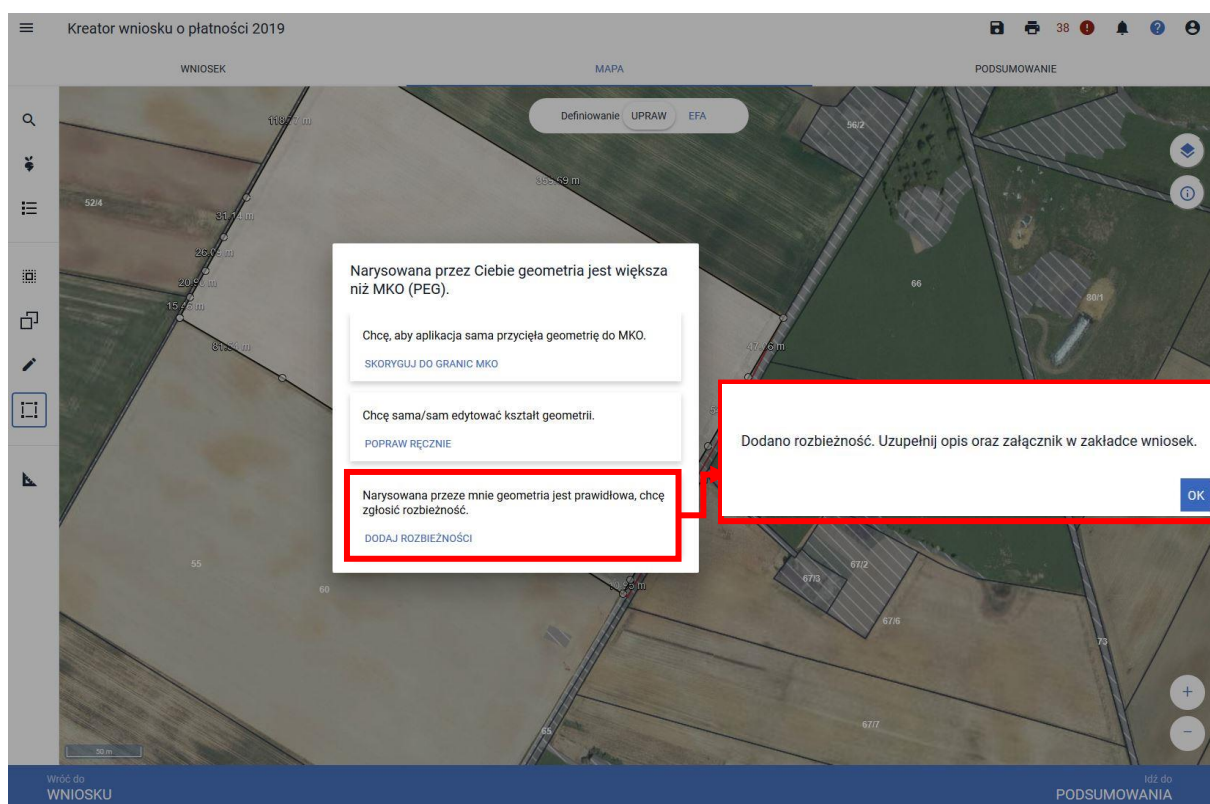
Kreator wniosku o płatności 2019

38

WNIOSEK

MAPA

PODSUMOWANIE

Definiowanie UPRAW EFA

118.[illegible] m

56/2

52/4

31.1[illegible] m

26.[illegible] m

20.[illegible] m

15.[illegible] m

81.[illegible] m

66

88/1

Narysowana przez Ciebie geometria jest większa niż MKO (PEG).

Chcę, aby aplikacja sama przycięła geometrię do MKO.

SKORYGUJ DO GRANIC MKO

Chcę sama/sam edytować kształt geometrii.

POPRAW RĘCZNIE

Narysowana przeze mnie geometria jest prawidłowa, chcę zgłosić rozbieżność.

DODAJ ROZBIEŻNOŚCI

Dodano rozbieżność. Uzupełnij opis oraz załącznik w zakładce wniosek.

OK

55

60

67/3

67/2

67/6

73

67/7

65

50 m

Wróć do
WNIOSKU

Idź do
PODSUMOWANIA